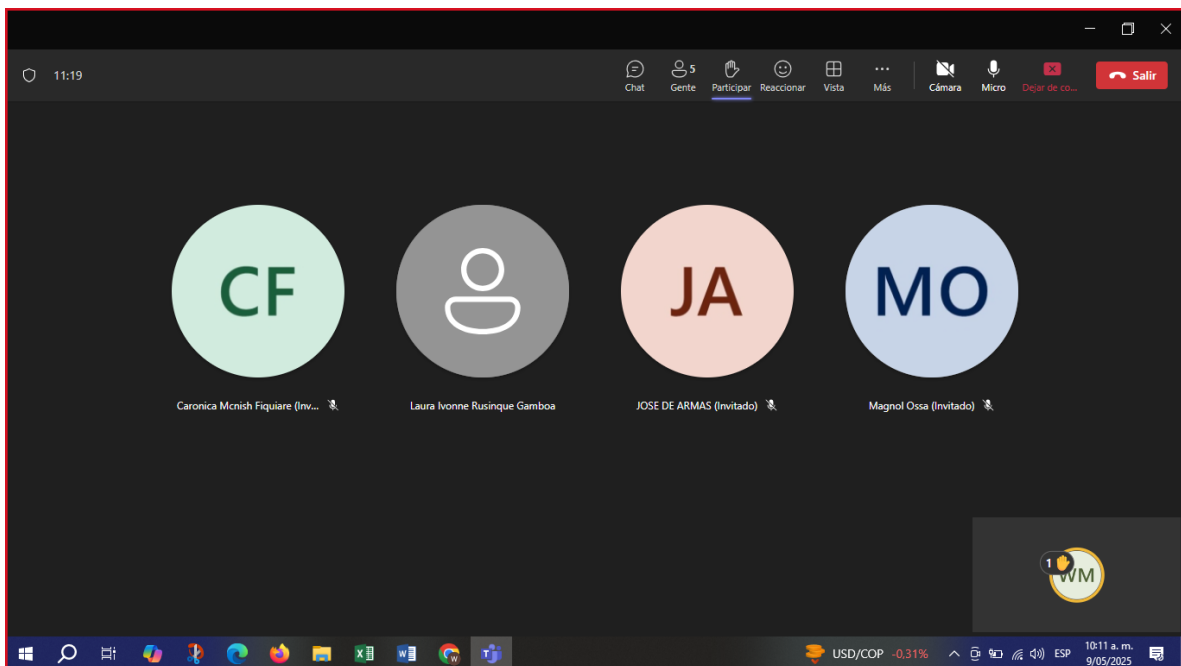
11:19

Chat
5
Gente
Participar
Reaccionar
Vista
Más
Cámara
Micro
Dejar de co...
Salir

CF
JA
MO

Caronica Mcnish Fiquiare (Inv...
Laura Ivonne Rusinque Gamboa
JOSE DE ARMAS (Invitado)
Magnol Ossa (Invitado)

1
WM

USD/COP -0,31%
ESP
10:11 a. m.
9/05/2025